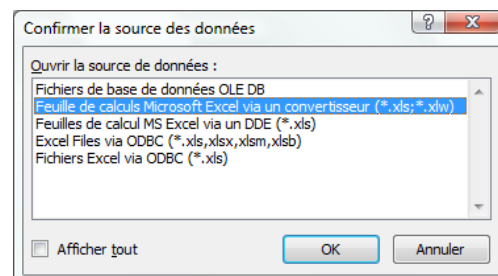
Confirmer la source des données

?

Ouvrir la source de données :

Fichiers de base de données OLE DB
Feuille de calculs Microsoft Excel via un convertisseur (*.xls;*.xlw)
Feuilles de calcul MS Excel via un DDE (*.xls)
Excel Files via ODBC (*.xls,xlsx,xlsm,xlsb)
Fichiers Excel via ODBC (*.xls)

Afficher tout

OK

Annuler